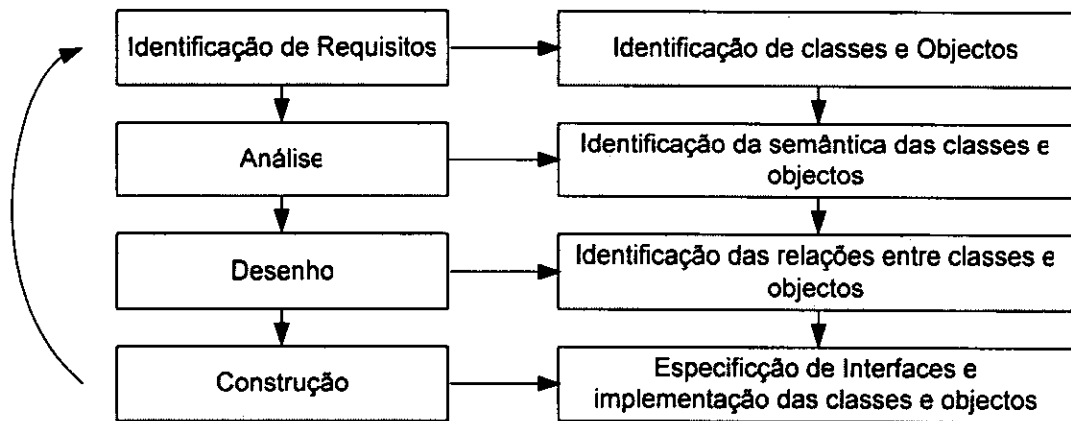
Identificação de Requisitos

Identificação de classes e Objectos

Análise

Identificação da semântica das classes e objectos

Desenho

Identificação das relações entre classes e objectos

Construção

Especificção de Interfaces e implementação das classes e objectos